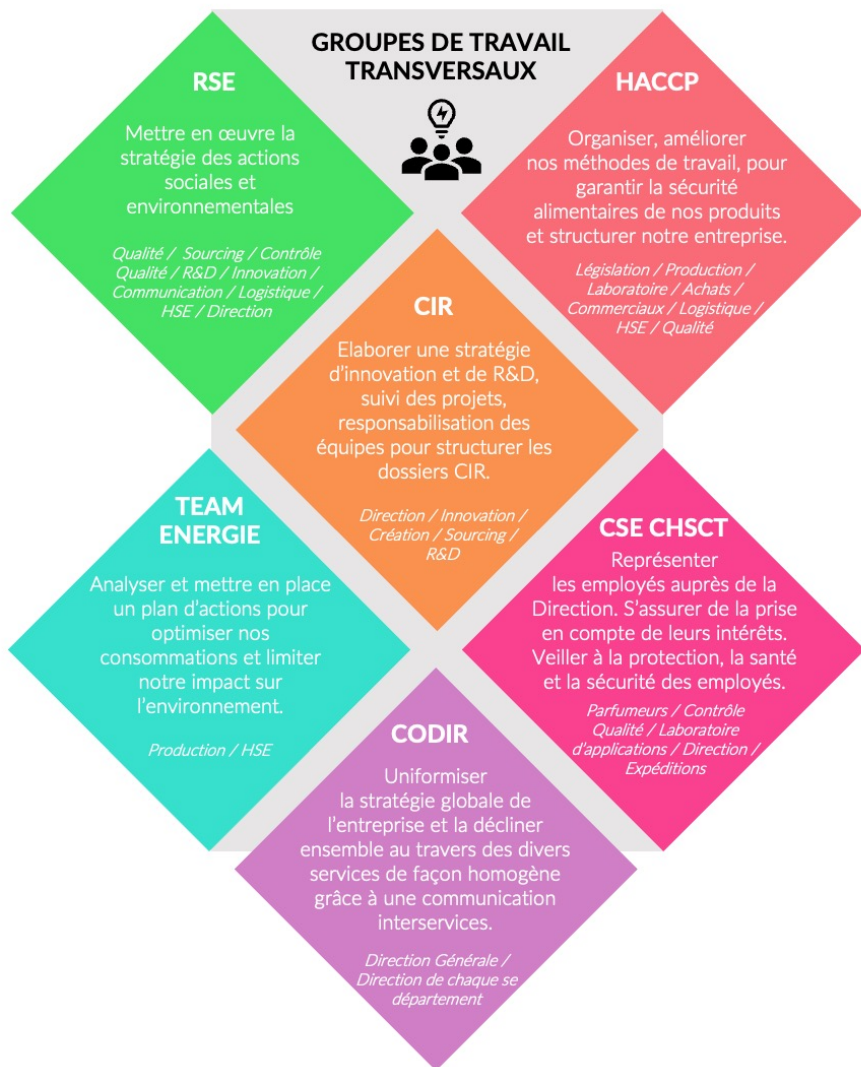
GROUPES DE TRAVAIL TRANSVERSAUX

RSE

Mettre en œuvre la stratégie des actions sociales et environnementales

Qualité / Sourcing / Contrôle Qualité / R&D / Innovation / Communication / Logistique / HSE / Direction

HACCP

Organiser, améliorer nos méthodes de travail, pour garantir la sécurité alimentaires de nos produits et structurer notre entreprise.

Législation / Production / Laboratoire / Achats / Commerciaux / Logistique / HSE / Qualité

CIR

Elaborer une stratégie d'innovation et de R&D, suivi des projets, responsabilisation des équipes pour structurer les dossiers CIR.

Direction / Innovation / Création / Sourcing / R&D

TEAM ENERGIE

Analyser et mettre en place un plan d'actions pour optimiser nos consommations et limiter notre impact sur l'environnement.

Production / HSE

CSE CHSCT

Représenter les employés auprès de la Direction. S'assurer de la prise en compte de leurs intérêts. Veiller à la protection, la santé et la sécurité des employés.

Parfumeurs / Contrôle Qualité / Laboratoire d'applications / Direction / Expéditions

CODIR

Uniformiser la stratégie globale de l'entreprise et la décliner ensemble au travers des divers services de façon homogène grâce à une communication interservices.

Direction Générale / Direction de chaque se département